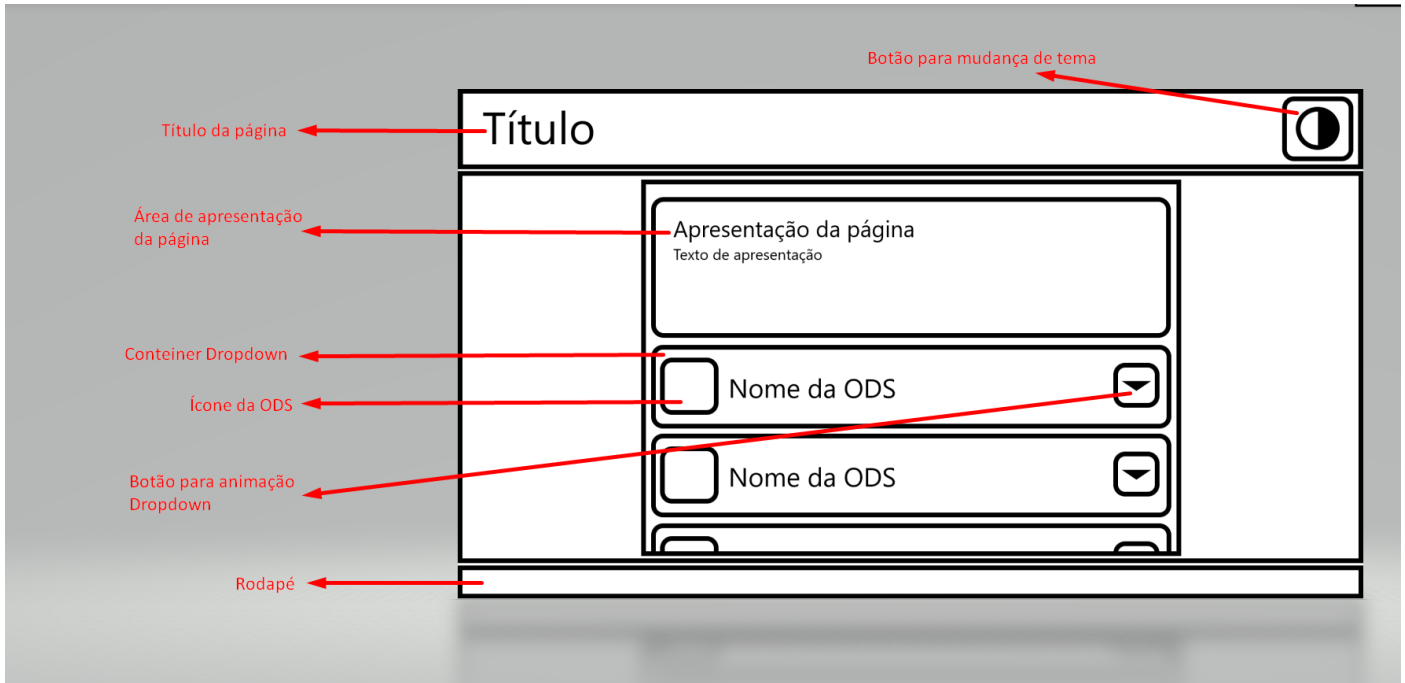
Botão para mudança de tema

Título da página

Título

Área de apresentação da página

Apresentação da página

Texto de apresentação

Conteiner Dropdown

Ícone da ODS

Nome da ODS

Botão para animação Dropdown

Nome da ODS

Rodapé